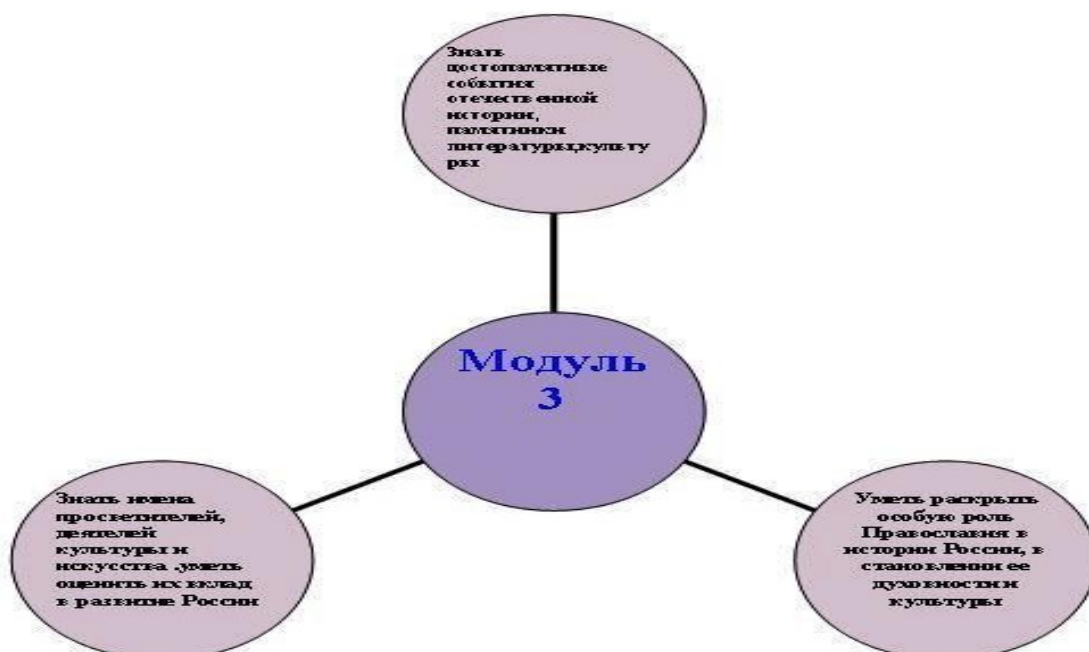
Знать достопамятные события отечественной истории, памятники литературы,культуры

Модуль 3

Знать имена просветителей, деятелей культуры и искусства ,уметь оценить их вклад в развитие России

Уметь раскрыть особую роль Православия в истории России, в становлении ее духовности и культуры